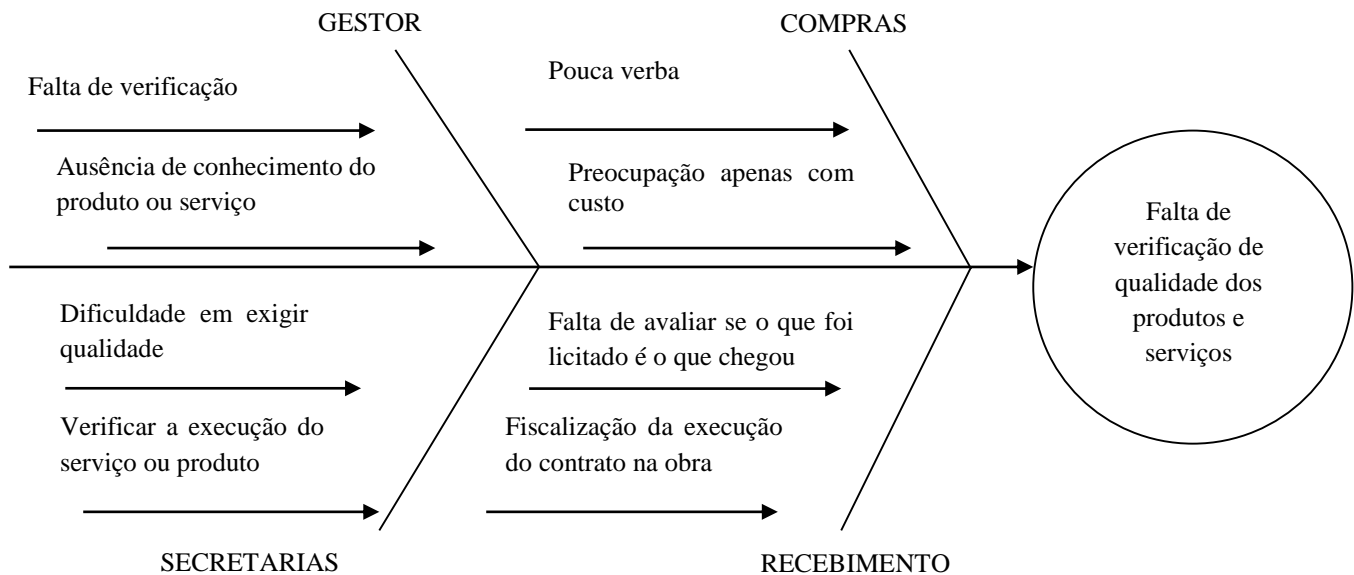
GESTOR

COMPRAS

Falta de verificação

Ausência de conhecimento do produto ou serviço

Pouca verba

Preocupação apenas com custo

Falta de verificação de qualidade dos produtos e serviços

Dificuldade em exigir qualidade

Verificar a execução do serviço ou produto

Falta de avaliar se o que foi licitado é o que chegou

Fiscalização da execução do contrato na obra

SECRETARIAS

RECEBIMENTO